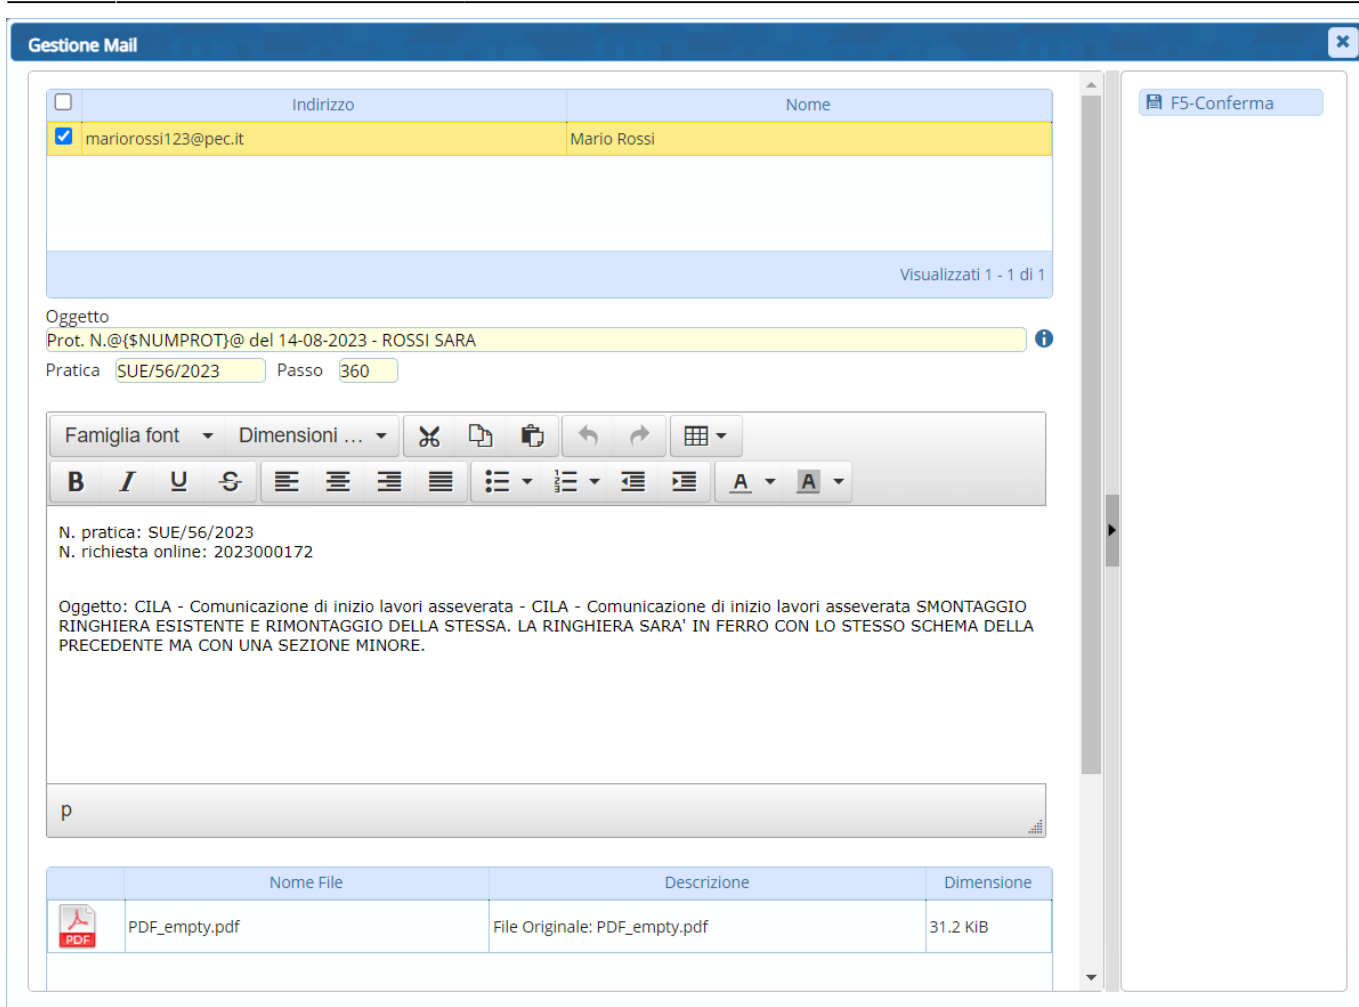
Gestione Mail

| | Indirizzo | Nome |
|---|---|---|
| ☑ | mariorossi123@pec.it | Mario Rossi |

Visualizzati 1 - 1 di 1

F5-Conferma

Oggetto
Prot. N.@{$NUMPROT}@ del 14-08-2023 - ROSSI SARA

Pratica SUE/56/2023 Passo 360

Famiglia font Dimensioni ...

N. pratica: SUE/56/2023
N. richiesta online: 2023000172

Oggetto: CILA - Comunicazione di inizio lavori asseverata - CILA - Comunicazione di inizio lavori asseverata SMONTAGGIO RINGHIERA ESISTENTE E RIMONTAGGIO DELLA STESSA. LA RINGHIERA SARA' IN FERRO CON LO STESSO SCHEMA DELLA PRECEDENTE MA CON UNA SEZIONE MINORE.

p

| | Nome File | Descrizione | Dimensione |
|---|---|---|---|
| PDF | PDF_empty.pdf | File Originale: PDF_empty.pdf | 31.2 KiB |